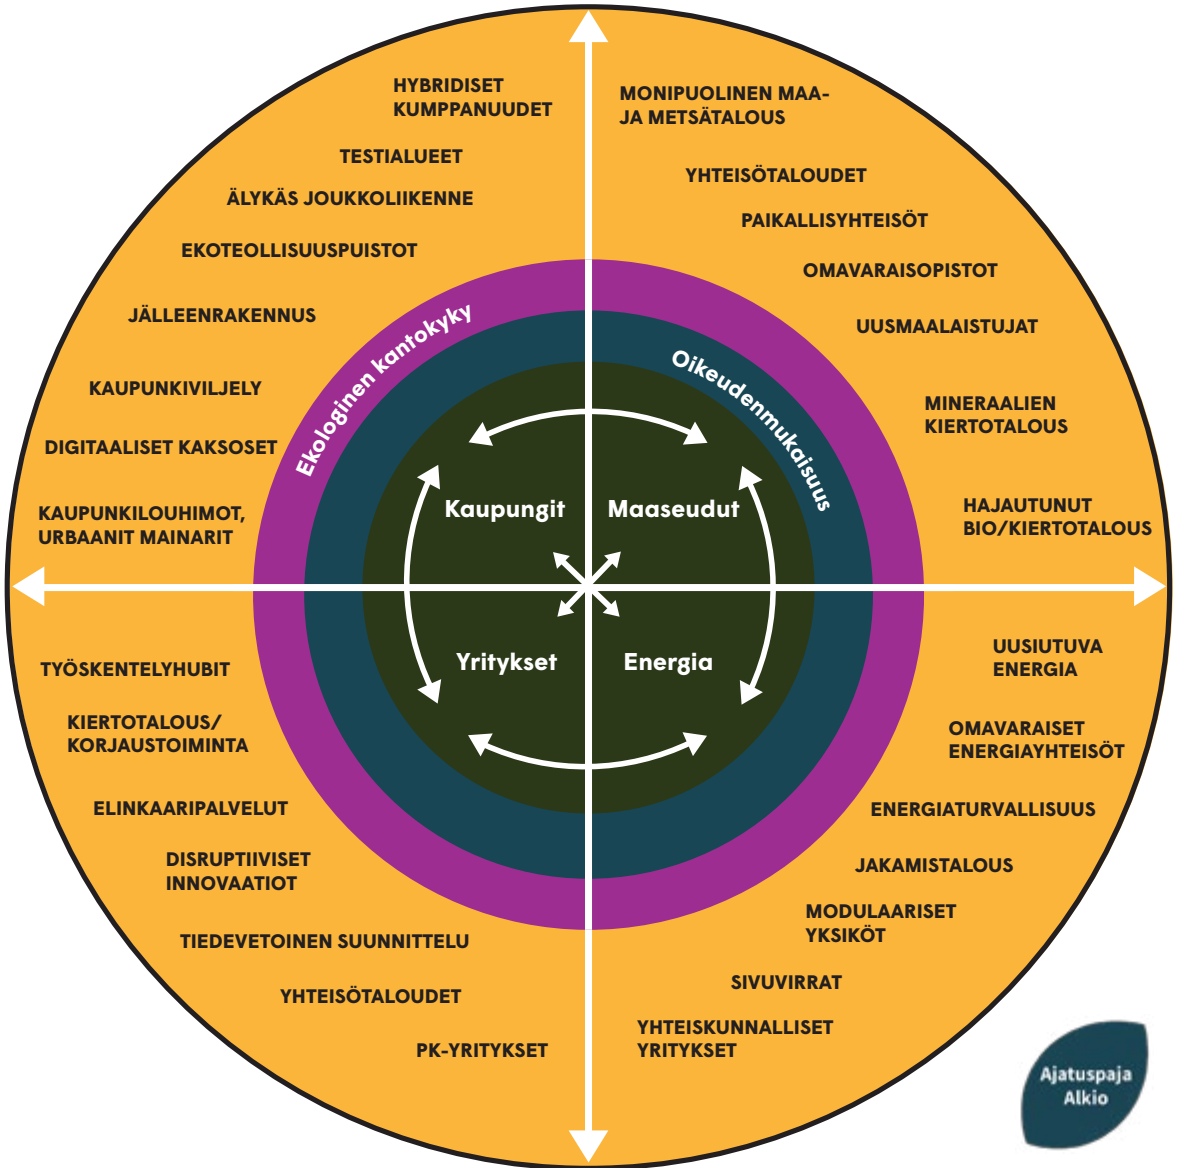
HYBRIDISET KUMPPANUUDET

TESTIALUEET

ÄLYKÄS JOUKKOLIIKENNE

EKOTEOLLISUUSPUISTOT

JÄLLEENRAKENNUS

KAUPUNKIVILJELY

DIGITAALISET KAKSOSET

KAUPUNKILOUHIMOT, URBAANIT MAINARIT

MONIPUOLINEN MAA- JA METSÄTALOUS

YHTEISÖTALOUDET

PAIKALLISYHTEISÖT

OMAVARAISOPISTOT

UUSMAALAISTUJAT

MINERAALIEN KIERTOTALOUS

HAJAUTUNUT BIO/KIERTOTALOUS

Ekologinen kantokyky

Oikeudenmukaisuus

Kaupungit

Maaseudut

Yritykset

Energia

TYÖSKENTELYHUBIT

KIERTOTALOUS/ KORJAUSTOIMINTA

ELINKAARIPALVELUT

DISRUPTIIVISET INNOVAATIOT

TIEDEVETOINEN SUUNNITTELU

YHTEISÖTALOUDET

PK-YRITYKSET

UUSIUTUVA ENERGIA

OMAVARAISET ENERGIAYHTEISÖT

ENERGIATURVALLISUUS

JAKAMISTALOUS

MODULAARISET YKSIKÖT

SIVUVIRRAT

YHTEISKUNNALLISET YRITYKSET

Ajatuspaja Alkio